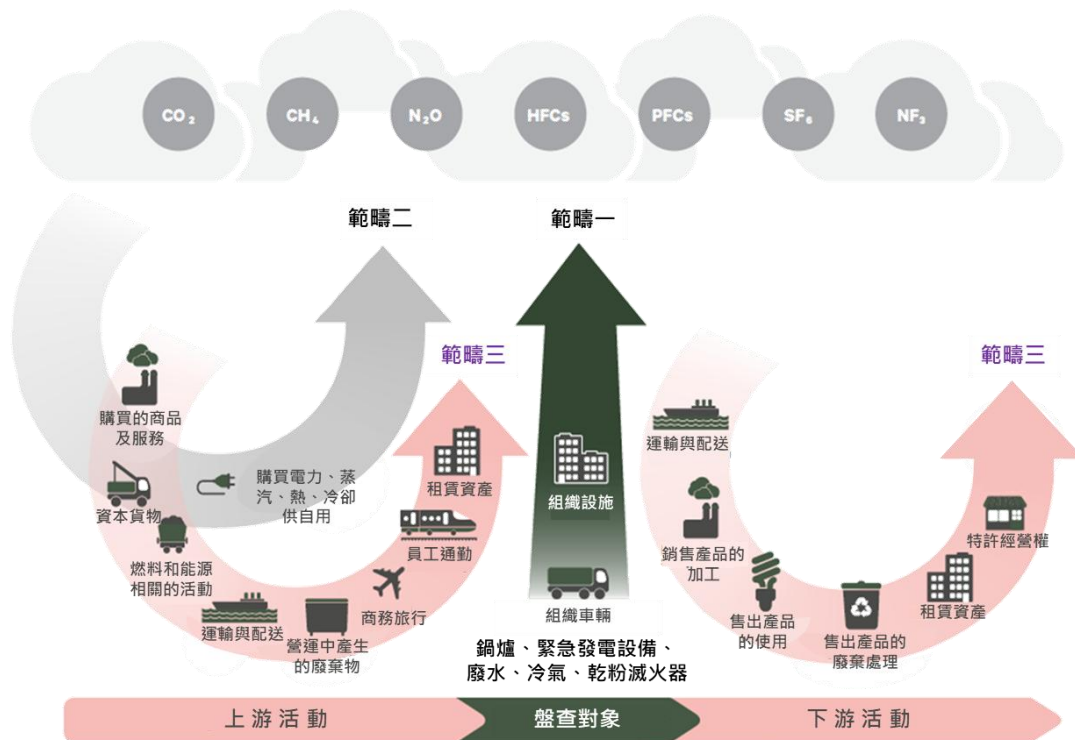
$CO_2$ $CH_4$ $N_2O$ HFCs PFCs $SF_6$ $NF_3$

範疇二

範疇一

範疇三

購買的商品及服務

購買電力、蒸汽、熱、冷卻供自用

資本貨物

燃料和能源相關的活動

租賃資產

員工通勤

商務旅行

運輸與配送

營運中產生的廢棄物

組織設施

組織車輛

鍋爐、緊急發電設備、廢水、冷氣、乾粉滅火器

範疇三

運輸與配送

銷售產品的加工

售出產品的使用

售出產品的廢棄處理

租賃資產

特許經營權

上游活動

盤查對象

下游活動